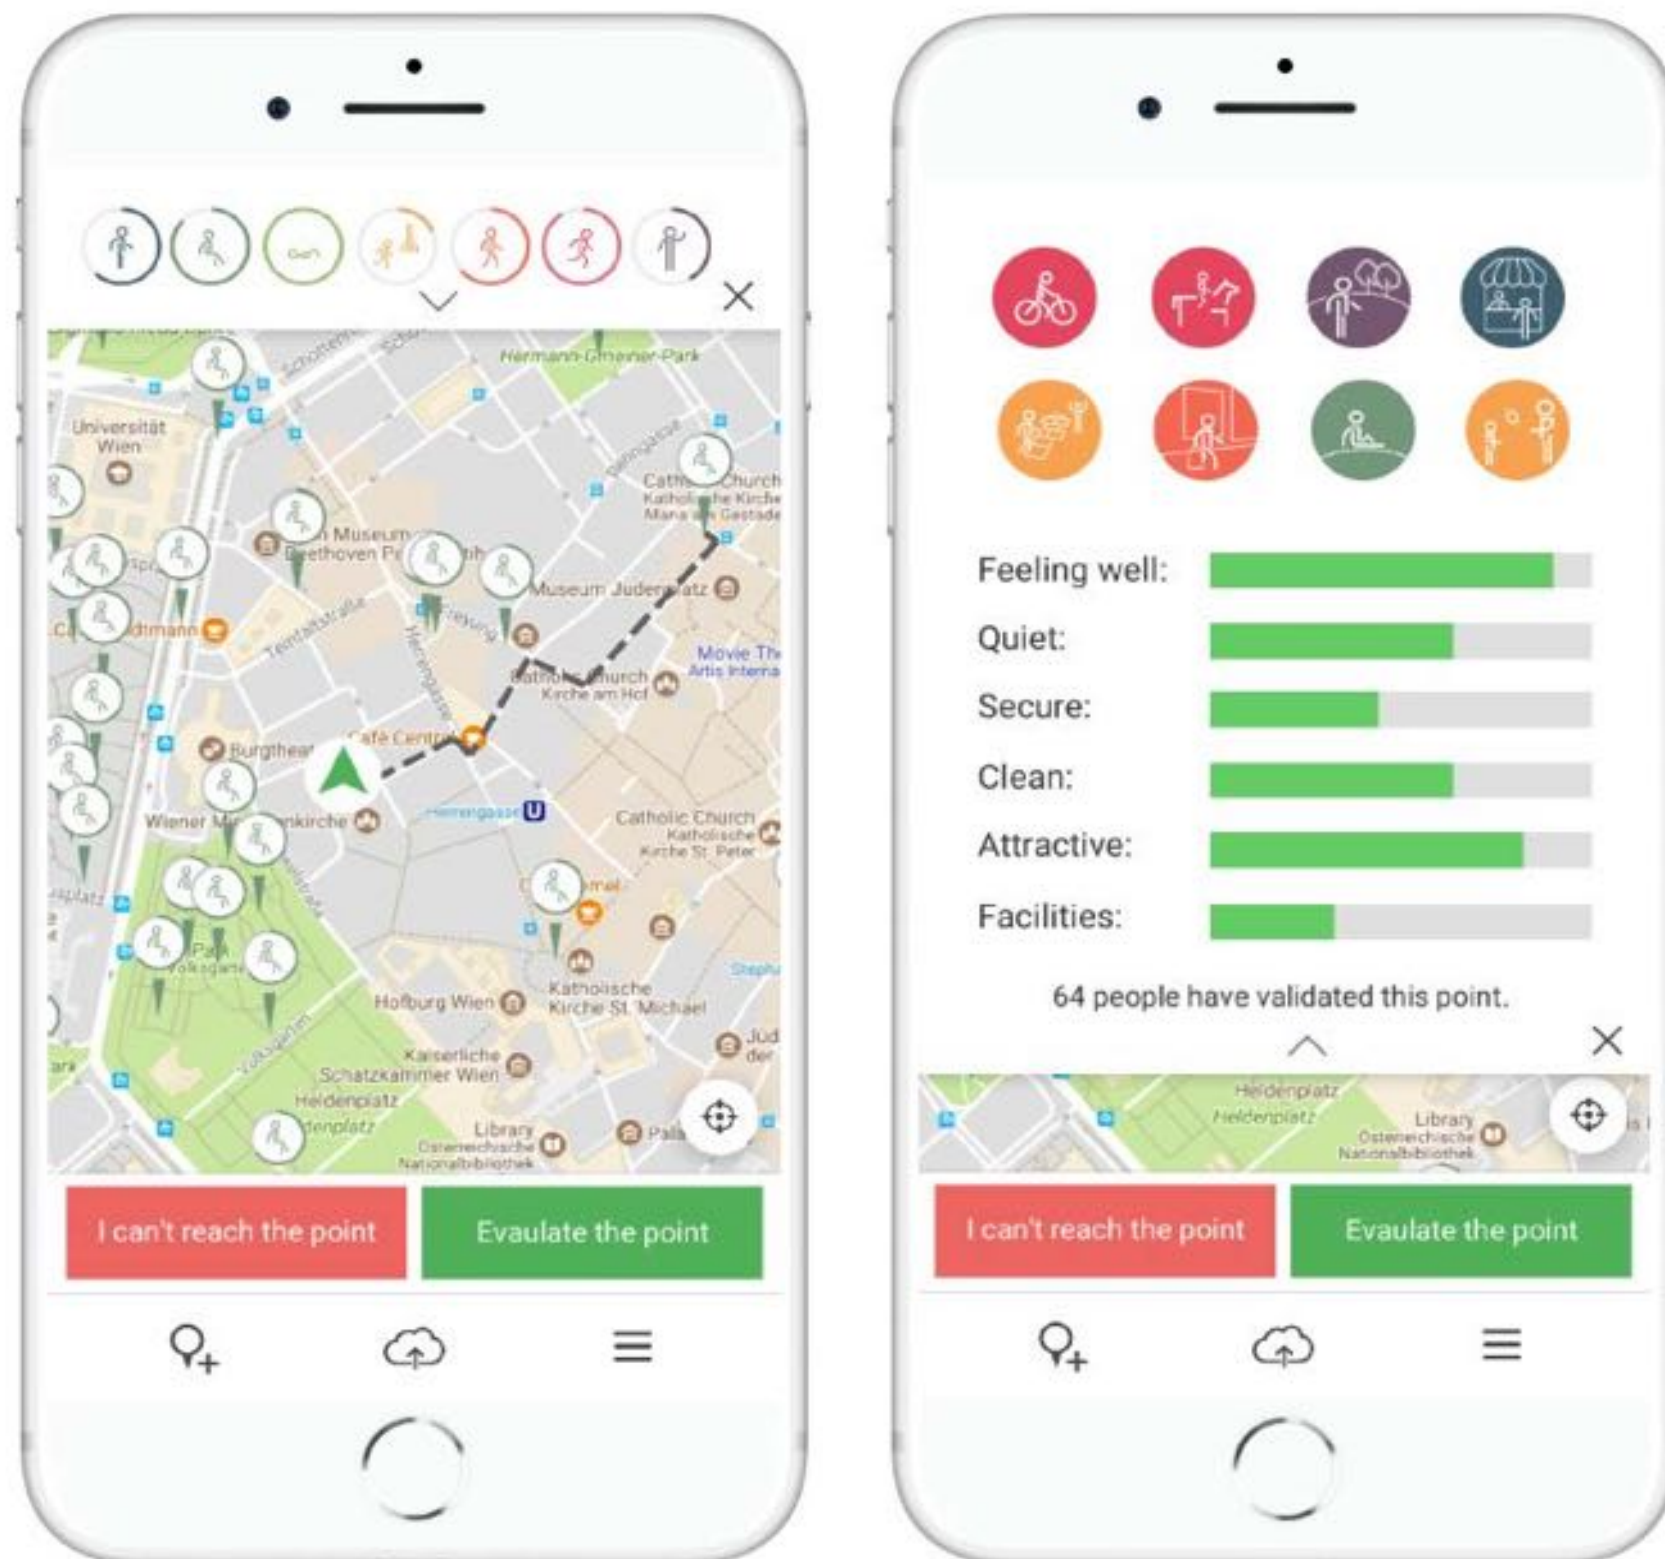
Hermann-Gmeiner-Park
Universität Wien
Catholic Church Katholische Kirche Maria am Gestade
Museum
Beethoven P
Museum Judenplatz
Teinfaltstraße
Herrengasse
Catholic Church Kirche am Hof
Movie Th Artis Interna
Café Central
Burgtheater
Wiener Minoritenkirche
Herrengasse
Catholic Church Katholische Kirche St. Peter
Volksgarten
Hofburg Wien
Katholische Kirche St. Michael
Kaiserliche Schatzkammer Wien
Heldenplatz
Heldenplatz
Library Österreichische Nationalbibliothek

I can't reach the point
Evaulate the point

Feeling well:
Quiet:
Secure:
Clean:
Attractive:
Facilities:

64 people have validated this point.

Heldenplatz
Heldenplatz
Library Österreichische Nationalbibliothek

I can't reach the point
Evaulate the point